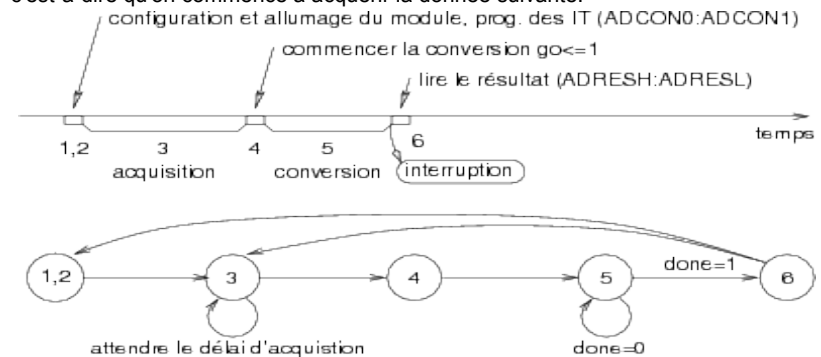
c'est à dire qu'on commence à acquérir la donnée suivante.

configuration et allumage du module, prog. des IT (ADCON0:ADCON1)

commencer la conversion go<=1

lire le résultat (ADRESH:ADRESL)

temps

1,2

3

acquisition

4

5

conversion

6

interruption

1,2

3

4

5

6

done=1

attendre le délai d'acquistion

done=0